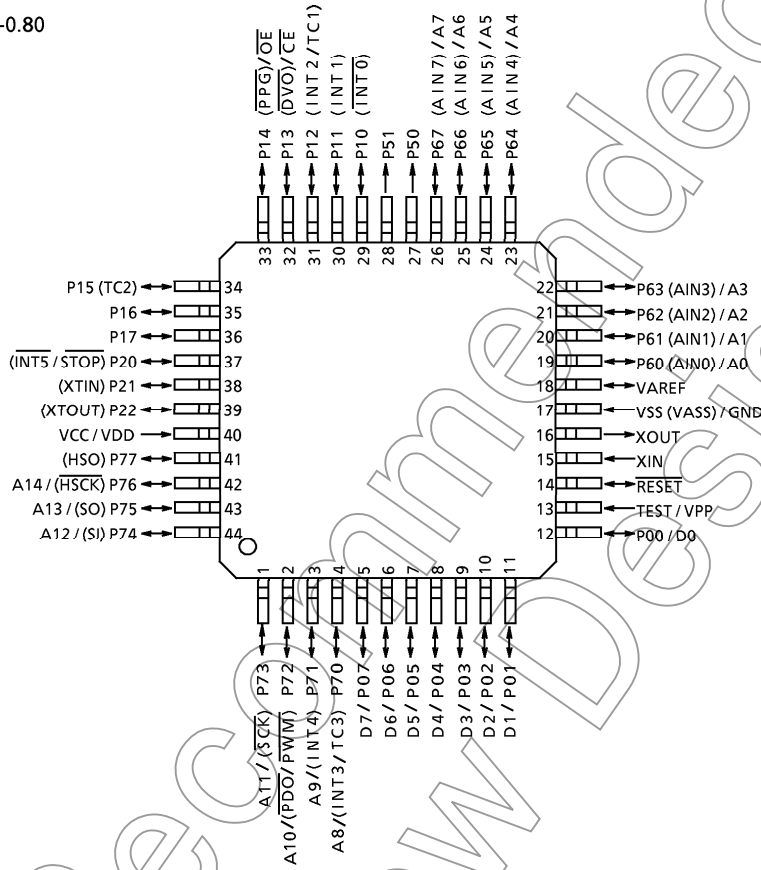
-0.80

$(\overline{PPG})/\overline{OE}$
$(\overline{DVO})/\overline{CE}$
(INT2/TC1)
(INT1)
$(\overline{INT0})$
(AIN7)/A7
(AIN6)/A6
(AIN5)/A5
(AIN4)/A4

P14 P13 P12 P11 P10 P51 P50 P67 P66 P65 P64

33 32 31 30 29 28 27 26 25 24 23

P15 (TC2) 34
P16 35
P17 36
$(\overline{INT5}/\overline{STOP})$ P20 37
(XTIN) P21 38
(XTOUT) P22 39
VCC / VDD 40
(HSO) P77 41
A14 / $(\overline{HSCK})$ P76 42
A13 / (SO) P75 43
A12 / (SI) P74 44

22 P63 (AIN3) / A3
21 P62 (AIN2) / A2
20 P61 (AIN1) / A1
19 P60 (AIN0) / A0
18 VAREF
17 VSS (VASS) / GND
16 XOUT
15 XIN
14 $\overline{RESET}$
13 TEST / VPP
12 P00 / D0

1 2 3 4 5 6 7 8 9 10 11

P73 P72 P71 P70 D7 / P07 D6 / P06 D5 / P05 D4 / P04 D3 / P03 D2 / P02 D1 / P01

A11 / $(\overline{SCK})$
A10 / $(\overline{PDO}/\overline{PWM})$
A9 / (INT4)
A8 / (INT3/TC3)

Not Recommended for New Designs